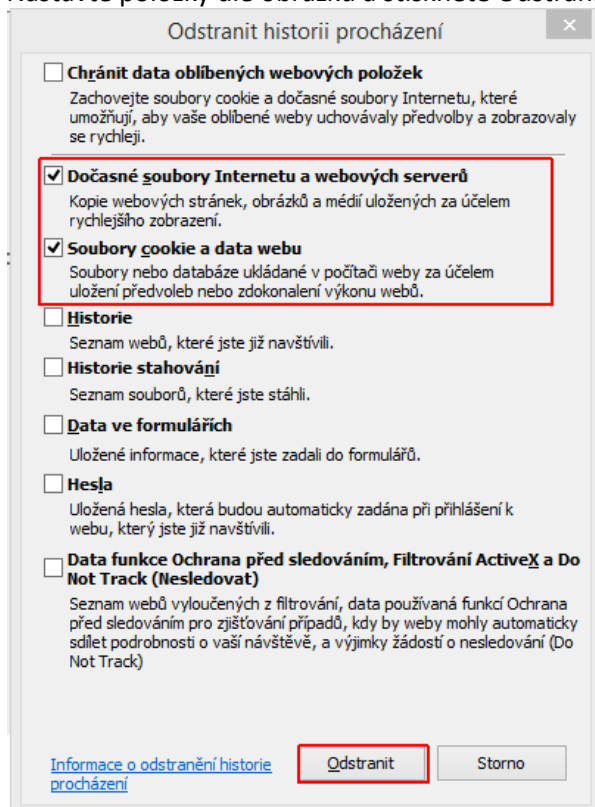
Nastavte položky dle obrázku a stiskněte Odstran

Odstranit historii procházení

Chránit data oblíbených webových položek
Zachovejte soubory cookie a dočasné soubory Internetu, které umožňují, aby vaše oblíbené weby uchovávaly předvolby a zobrazovaly se rychleji.

Dočasné soubory Internetu a webových serverů
Kopie webových stránek, obrázků a médií uložených za účelem rychlejšího zobrazení.

Soubory cookie a data webu
Soubory nebo databáze ukládané v počítači weby za účelem uložení předvoleb nebo zdokonalení výkonu webů.

Historie
Seznam webů, které jste již navštívili.

Historie stahování
Seznam souborů, které jste stáhli.

Data ve formulářích
Uložené informace, které jste zadali do formulářů.

Hesla
Uložená hesla, která budou automaticky zadána při přihlášení k webu, který jste již navštívili.

Data funkce Ochrana před sledováním, Filtrování ActiveX a Do Not Track (Nesledovat)
Seznam webů vyloučených z filtrování, data používaná funkcí Ochrana před sledováním pro zjišťování případů, kdy by weby mohly automaticky sdílet podrobnosti o vaší návštěvě, a výjimky žádostí o nesledování (Do Not Track)

Informace o odstranění historie procházení

Odstranit

Storno